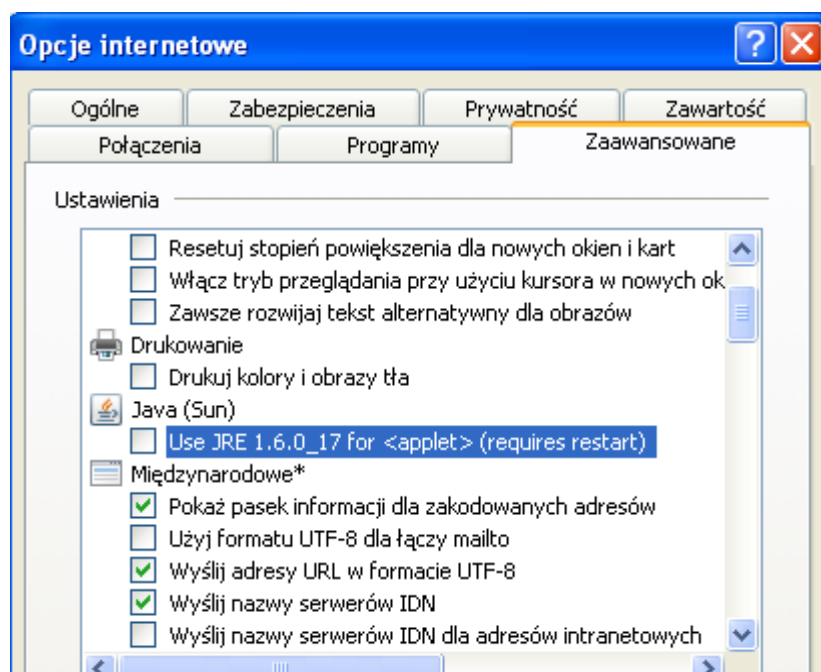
Opcje internetowe

Ogólne | Zabezpieczenia | Prywatność | Zawartość
Połączenia | Programy | Zaawansowane

Ustawienia

Resetuj stopień powiększenia dla nowych okien i kart
Włącz tryb przeglądania przy użyciu kursora w nowych ok
Zawsze rozwijaj tekst alternatywny dla obrazów
Drukowanie
Drukuj kolory i obrazy tła
Java (Sun)
Use JRE 1.6.0_17 for <applet> (requires restart)
Międzynarodowe*
Pokaż pasek informacji dla zakodowanych adresów
Użyj formatu UTF-8 dla łączy mailto
Wyślij adresy URL w formacie UTF-8
Wyślij nazwy serwerów IDN
Wyślij nazwy serwerów IDN dla adresów intranetowych